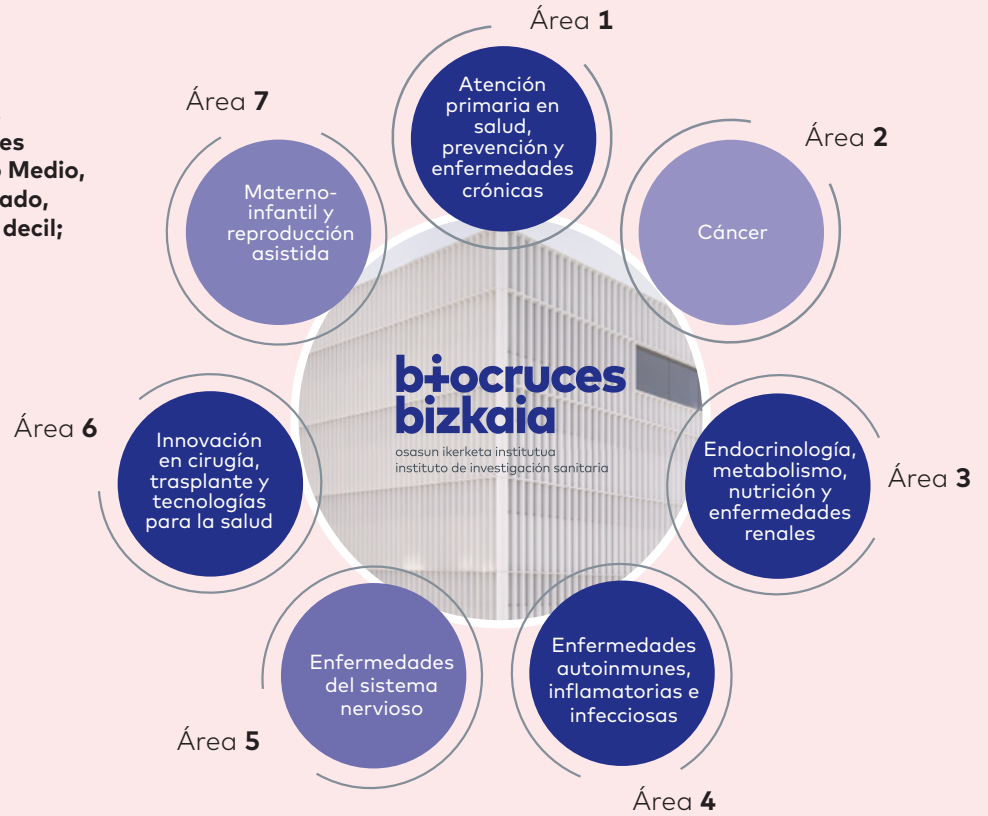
es
o Medio,
ado,
decil;

Área **1**

Atención primaria en salud, prevención y enfermedades crónicas

Área **2**

Cáncer

Área **3**

Endocrinología, metabolismo, nutrición y enfermedades renales

Área **4**

Enfermedades autoinmunes, inflamatorias e infecciosas

Área **5**

Enfermedades del sistema nervioso

Área **6**

Innovación en cirugía, trasplante y tecnologías para la salud

Área **7**

Materno-infantil y reproducción asistida

biocruces bizkaia
osasun ikerketa institutua
instituto de investigación sanitaria